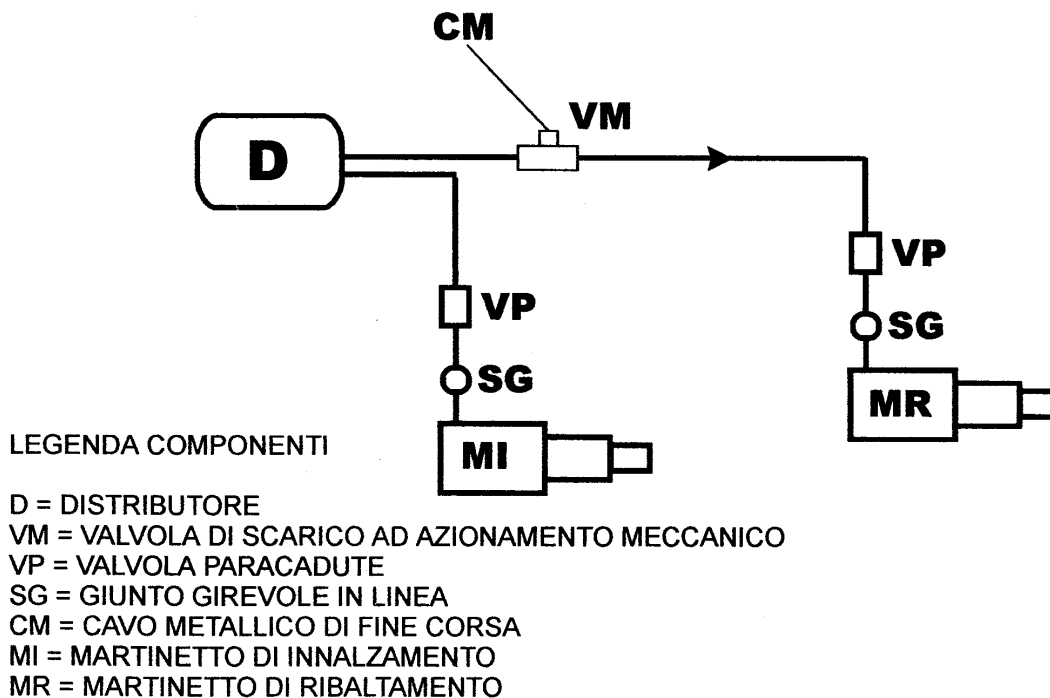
CM

VM

D

VP

SG

MR

VP

SG

MI

LEGENDA COMPONENTI

D = DISTRIBUTORE
VM = VALVOLA DI SCARICO AD AZIONAMENTO MECCANICO
VP = VALVOLA PARACADUTE
SG = GIUNTO GIREVOLE IN LINEA
CM = CAVO METALLICO DI FINE CORSA
MI = MARTINETTO DI INNALZAMENTO
MR = MARTINETTO DI RIBALTAMENTO